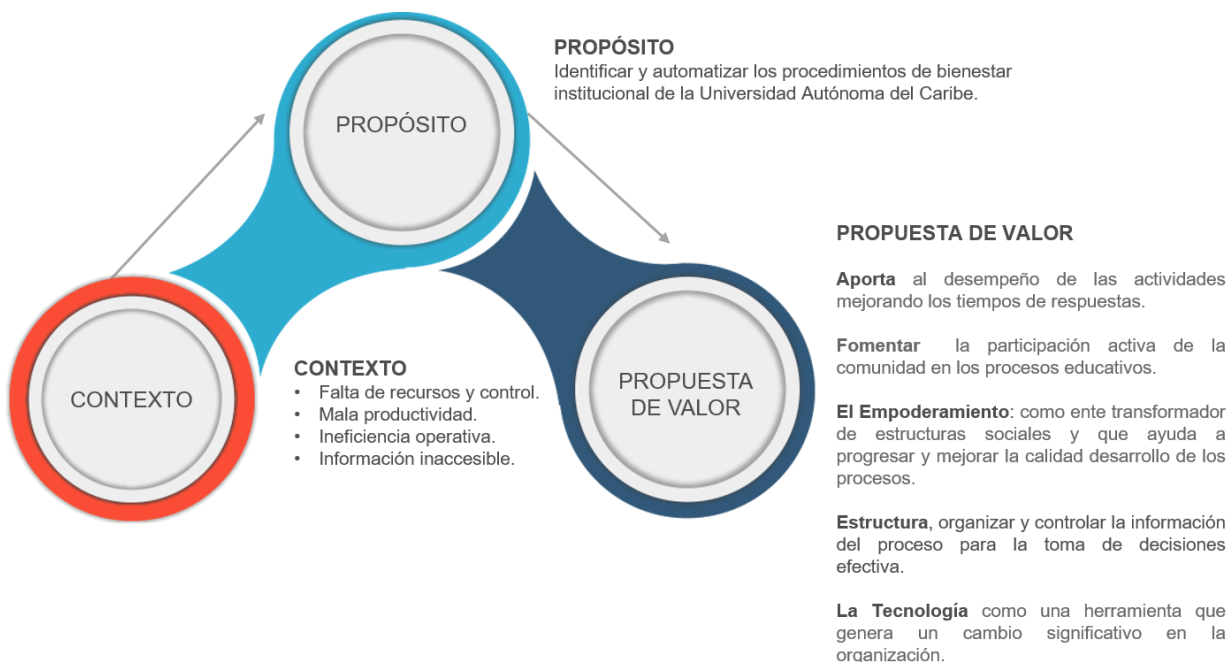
PROPÓSITO

PROPÓSITO
Identificar y automatizar los procedimientos de bienestar institucional de la Universidad Autónoma del Caribe.

PROPUESTA DE VALOR

Aporta al desempeño de las actividades mejorando los tiempos de respuestas.

Fomentar la participación activa de la comunidad en los procesos educativos.

El Empoderamiento: como ente transformador de estructuras sociales y que ayuda a progresar y mejorar la calidad desarrollo de los procesos.

Estructura, organizar y controlar la información del proceso para la toma de decisiones efectiva.

La Tecnología como una herramienta que genera un cambio significativo en la organización.

CONTEXTO

CONTEXTO
• Falta de recursos y control.
• Mala productividad.
• Ineficiencia operativa.
• Información inaccesible.

PROPUESTA DE VALOR